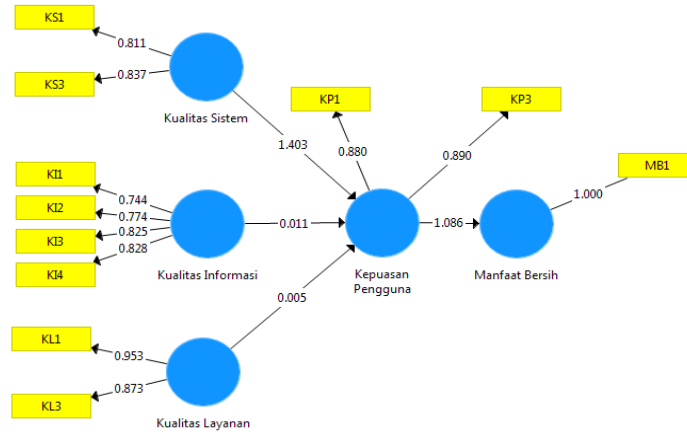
KS1
0.811
KS3
0.837
Kualitas Sistem
KI1
0.744
KI2
0.774
KI3
0.825
KI4
0.828
Kualitas Informasi
KL1
0.953
KL3
0.873
Kualitas Layanan
1.403
0.011
0.005
KP1
0.880
KP3
0.890
Kepuasan Pengguna
1.086
Manfaat Bersih
MB1
1.000